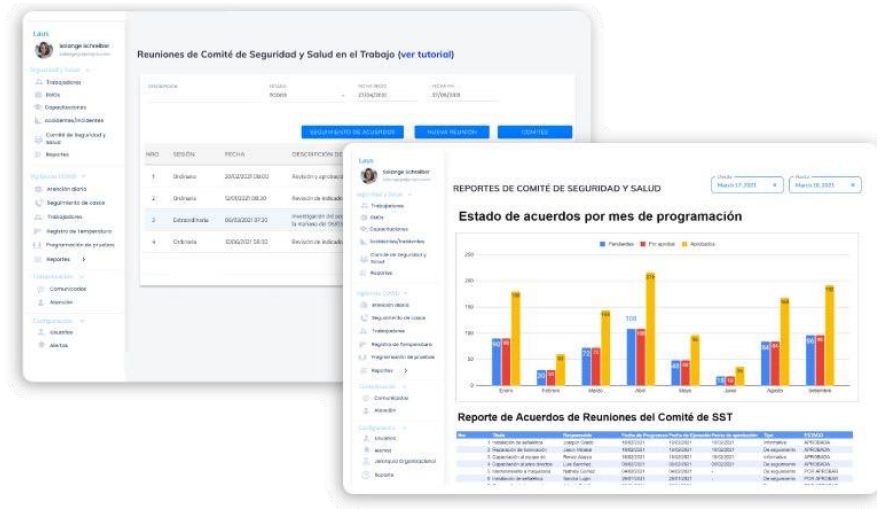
Laus
Solange Schreiber
Seguridad y Salud
Trabajadores
EMOs
Capacitaciones
Accidentes/Incidentes
Comité de Seguridad y Salud
Reportes
Vigilancia COVID
Atención diaria
Seguimiento de casos
Trabajadores
Registro de Temperatura
Programación de pruebas
Reportes
Comunicación
Comunicados
Atención
Configuración
Usuarios
Alertas

Reuniones de Comité de Seguridad y Salud en el Trabajo (ver tutorial)

SEGUIMIENTO DE ACUERDOS
NUEVA REUNIÓN
COMITÉS

| NRO | SESIÓN | FECHA | DESCRIPCIÓN |
|---|---|---|---|
| 1 | Ordinaria | 20/02/2021 09:00 | Revisión y aprobación |
| 2 | Ordinaria | 12/03/2021 08:30 | Revisión de indicad |
| 3 | Extraordinaria | 06/03/2021 07:30 | Investigación del ac... la mañana de 06/03 |
| 4 | Ordinaria | 10/06/2021 08:30 | Revisión de indicad |

Laus
Solange Schreiber
Seguridad y Salud
Trabajadores
EMOs
Capacitaciones
Accidentes/Incidentes
Comité de Seguridad y Salud
Reportes
Vigilancia COVID
Atención diaria
Seguimiento de casos
Trabajadores
Registro de Temperatura
Programación de pruebas
Reportes
Comunicación
Comunicados
Atención
Configuración
Usuarios
Alertas
Jerarquía Organizacional
Soporte

REPORTES DE COMITÉ DE SEGURIDAD Y SALUD
Desde March 17, 2021
Hasta March 18, 2021

Estado de acuerdos por mes de programación
Pendientes Por aprobar Aprobados
250
200
150
100
50
0
90 90 180 30 30 60 70 70 140 108 100 210 45 45 90 15 15 30 80 84 160 96 90 190
Enero Febrero Marzo Abril Mayo Junio Agosto Setiembre

Reporte de Acuerdos de Reuniones del Comité de SST
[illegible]